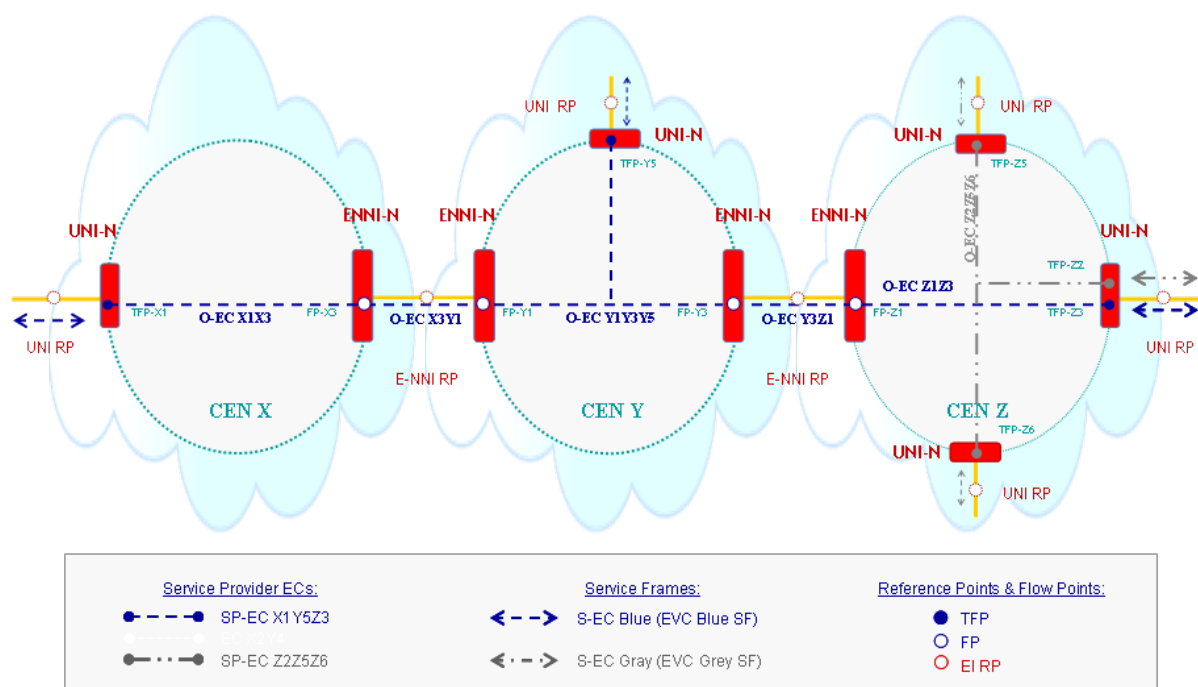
UNI RP
UNI-N
TFP-Y5
UNI-N
UNI RP
UNI-N
TFP-Z5
UNI-N
ENNI-N
ENNI-N
ENNI-N
ENNI-N
O-EC Z2Z5Z6
TFP-Z2
UNI-N
O-EC Z1Z3
TFP-X1
O-EC X1X3
FP-X3
O-EC X3Y1
FP-Y1
O-EC Y1Y3Y5
FP-Y3
O-EC Y3Z1
FP-Z1
TFP-Z3
UNI RP
UNI RP
E-NNI RP
E-NNI RP
CEN X
CEN Y
CEN Z
TFP-Z6
UNI-N
UNI RP

Service Provider ECs:
SP-EC X1Y5Z3
EC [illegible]
SP-EC Z2Z5Z6

Service Frames:
S-EC Blue (EVC Blue SF)
S-EC Gray (EVC Grey SF)

Reference Points & Flow Points:
TFP
FP
EI RP